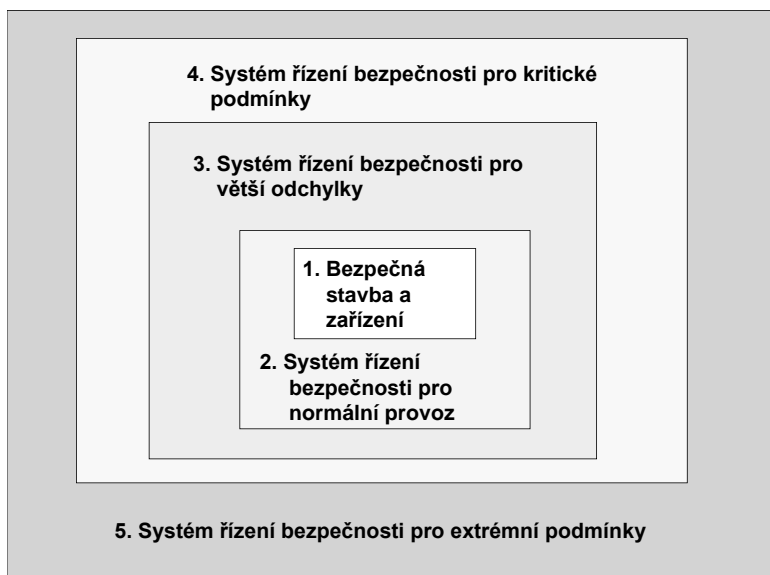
4. Systém řízení bezpečnosti pro kritické podmínky

3. Systém řízení bezpečnosti pro větší odchylky

1. Bezpečná stavba a zařízení

2. Systém řízení bezpečnosti pro normální provoz

5. Systém řízení bezpečnosti pro extrémní podmínky